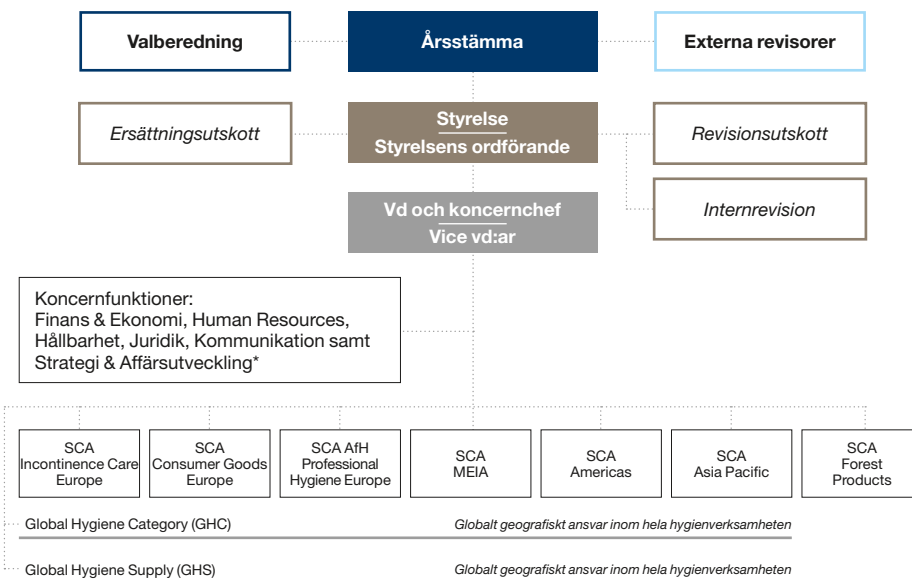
Valberedning

Årsstämma

Externa revisorer

*Ersättningsutskott*

Styrelse

Styrelsens ordförande

*Revisionsutskott*

*Internrevision*

Vd och koncernchef

Vice vd:ar

Koncernfunktioner:
Finans & Ekonomi, Human Resources, Hållbarhet, Juridik, Kommunikation samt Strategi & Affärsutveckling*

SCA Incontinence Care Europe

SCA Consumer Goods Europe

SCA AfH Professional Hygiene Europe

SCA MEIA

SCA Americas

SCA Asia Pacific

SCA Forest Products

Global Hygiene Category (GHC)

*Globalt geografiskt ansvar inom hela hygienverksamheten*

Global Hygiene Supply (GHS)

*Globalt geografiskt ansvar inom hela hygienverksamheten*